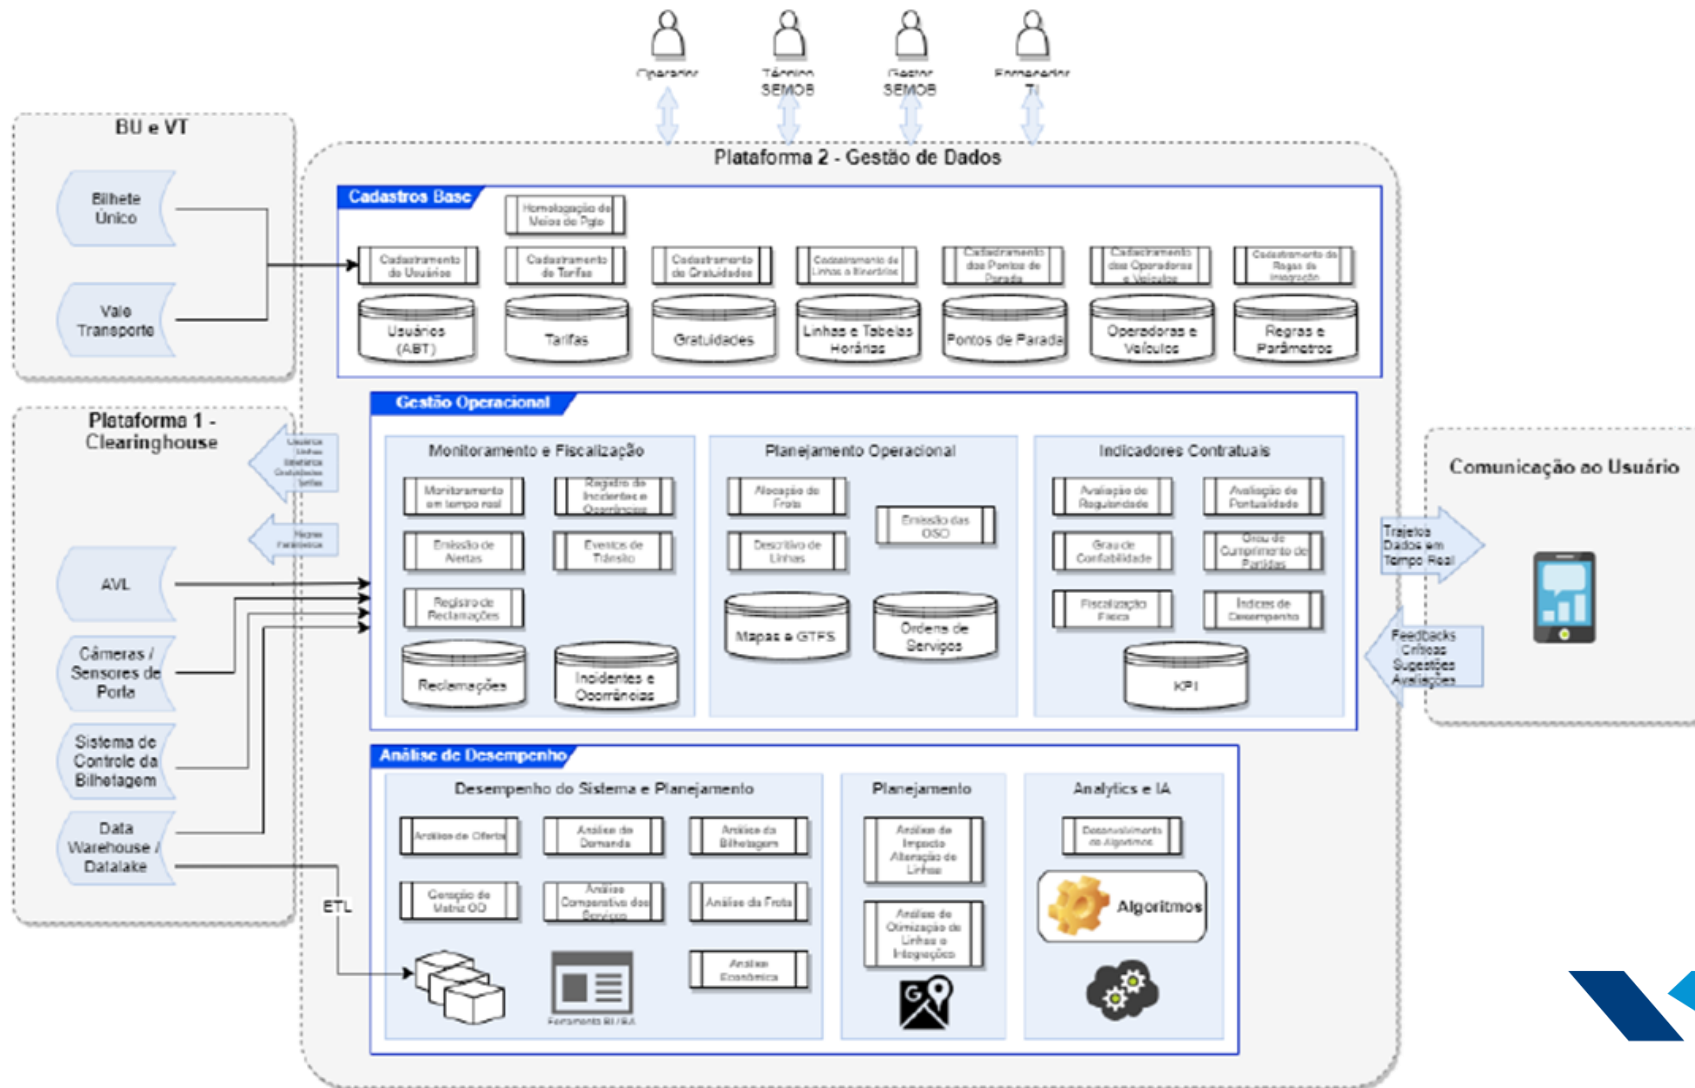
Operador
Técnico SEMOB
Gestor SEMOB
Fornecedor TI

BU e VT
Bilhete Único
Vale Transporte

Plataforma 2 - Gestão de Dados

Cadastros Base
Homologação de Meios de Pgto
Cadastramento de Usuários
Cadastramento de Tarifas
Cadastramento de Gratuidades
Cadastramento de Linhas e Itinerários
Cadastramento dos Pontos de Parada
Cadastramento das Operadoras e Veículos
Cadastramento de Regras de Integração
Usuários (ABT)
Tarifas
Gratuidades
Linhas e Tabelas Horárias
Pontos de Parada
Operadoras e Veículos
Regras e Parâmetros

Plataforma 1 - Clearinghouse
Usuários Linhas Itinerários Gratuidades Tarifas
Regras Tarifárias

Gestão Operacional
Monitoramento e Fiscalização
Monitoramento em tempo real
Registro de Incidentes e Ocorrências
Emissão de Alertas
Eventos de Trânsito
Registro de Reclamações
Reclamações
Incidentes e Ocorrências

Planejamento Operacional
Alocação de Frota
Emissão das OSO
Descritivo de Linhas
Mapas e GTFS
Ordens de Serviços

Indicadores Contratuais
Avaliação de Regularidade
Avaliação de Pontualidade
Grau de Confiabilidade
Grau de Cumprimento de Partidas
Fiscalização Física
Índices de Desempenho
KPI

AVL
Câmeras / Sensores de Porta
Sistema de Controle da Bilhetagem
Data Warehouse / Datalake
ETL

Comunicação ao Usuário
Trajetos Dados em Tempo Real
Feedbacks Críticas Sugestões Avaliações

Análise de Desempenho
Desempenho do Sistema e Planejamento
Análise de Oferta
Análise de Demanda
Análise da Bilhetagem
Geração de Matriz OD
Análise Comparativa dos Serviços
Análise da Frota
Análise Econômica
Ferramenta BI / BA

Planejamento
Análise de Impacto Alteração de Linhas
Análise de Otimização de Linhas e Integrações

Analytics e IA
Desenvolvimento de Algoritmos
Algoritmos